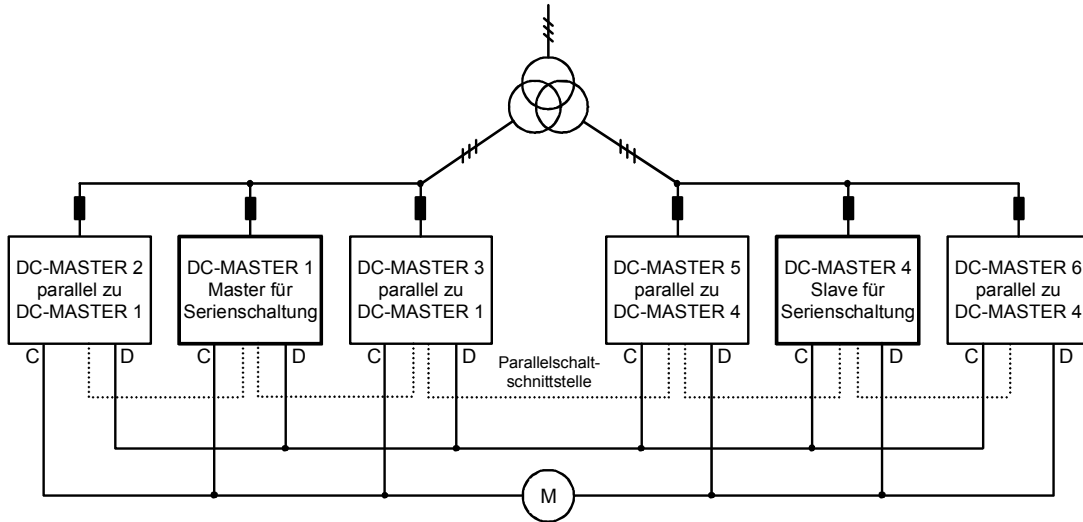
DC-MASTER 2 parallel zu DC-MASTER 1

DC-MASTER 1 Master für Serienschaltung

DC-MASTER 3 parallel zu DC-MASTER 1

DC-MASTER 5 parallel zu DC-MASTER 4

DC-MASTER 4 Slave für Serienschaltung

DC-MASTER 6 parallel zu DC-MASTER 4

C D C D C D C D C D C D

Parallelschaltschnittstelle

M